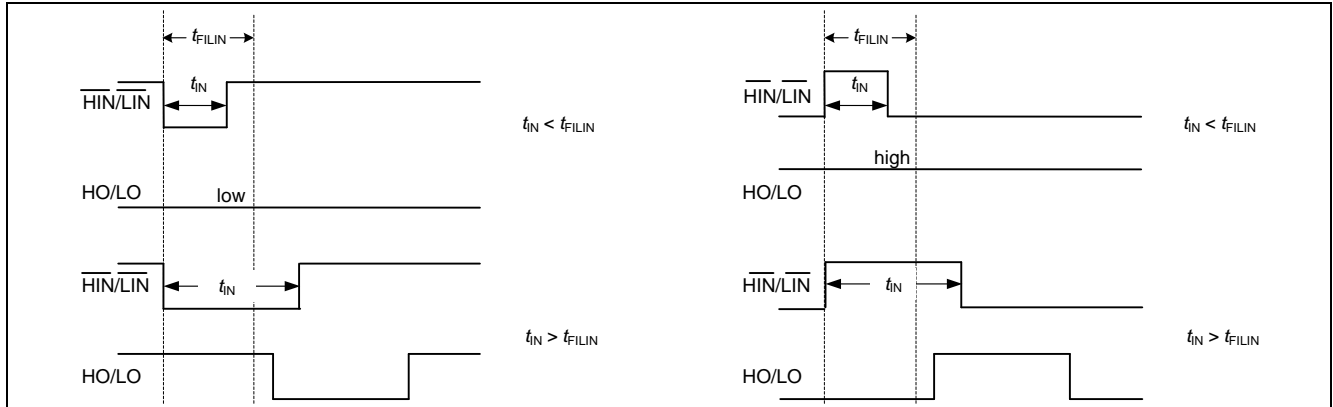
$t_{FILIN}$

$\overline{HIN}/\overline{LIN}$

$t_{IN}$

$t_{IN} < t_{FILIN}$

HO/LO

low

$\overline{HIN}/\overline{LIN}$

$t_{IN}$

$t_{IN} > t_{FILIN}$

HO/LO

$t_{FILIN}$

$\overline{HIN}/\overline{LIN}$

$t_{IN}$

$t_{IN} < t_{FILIN}$

high

HO/LO

$\overline{HIN}/\overline{LIN}$

$t_{IN}$

$t_{IN} > t_{FILIN}$

HO/LO